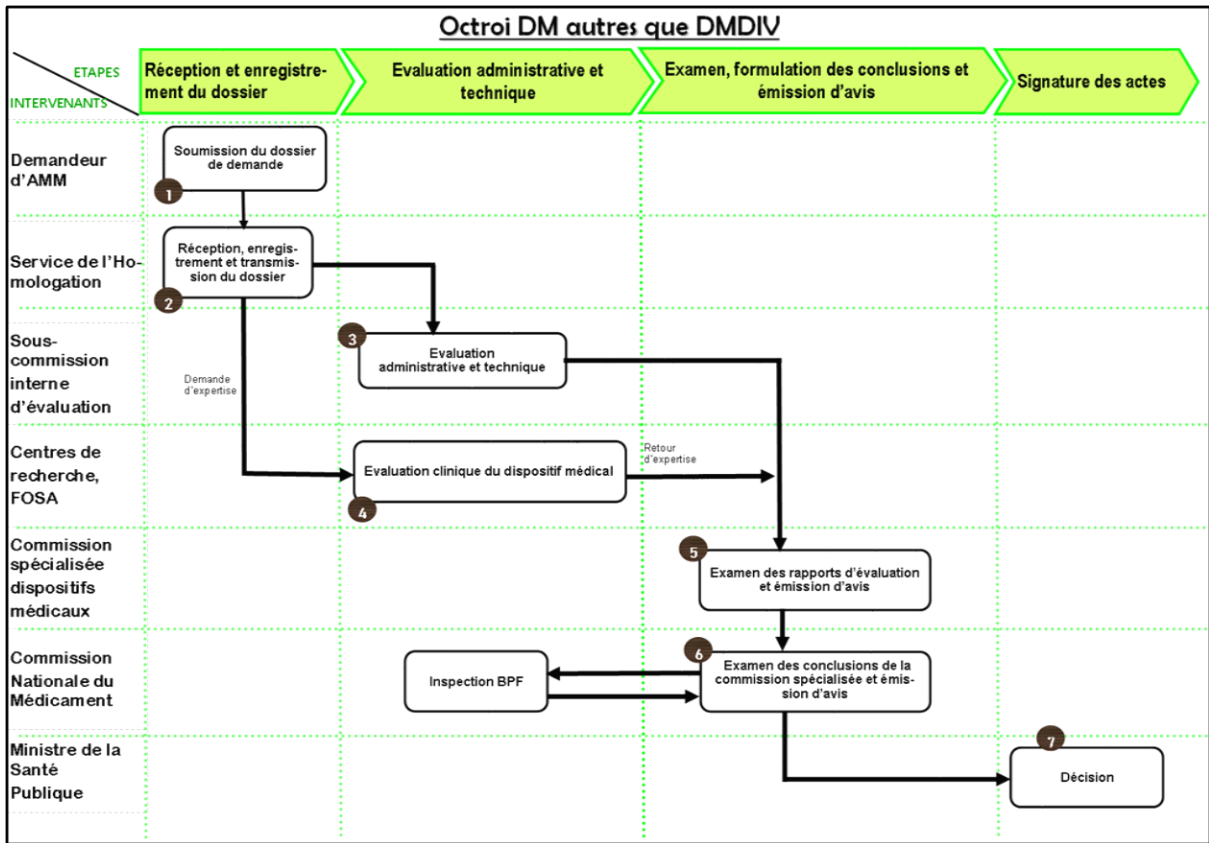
Octroi DM autres que DMDIV

ETAPES
INTERVENANTS

Réception et enregistrement du dossier

Evaluation administrative et technique

Examen, formulation des conclusions et émission d'avis

Signature des actes

Demandeur d'AMM

1
Soumission du dossier de demande

Service de l'Homologation

2
Réception, enregistrement et transmission du dossier

Sous-commission interne d'évaluation

3
Evaluation administrative et technique

Demande d'expertise

Centres de recherche, FOSA

4
Evaluation clinique du dispositif médical

Retour d'expertise

Commission spécialisée dispositifs médicaux

5
Examen des rapports d'évaluation et émission d'avis

Commission Nationale du Médicament

Inspection BPF

6
Examen des conclusions de la commission spécialisée et émission d'avis

Ministre de la Santé Publique

7
Décision